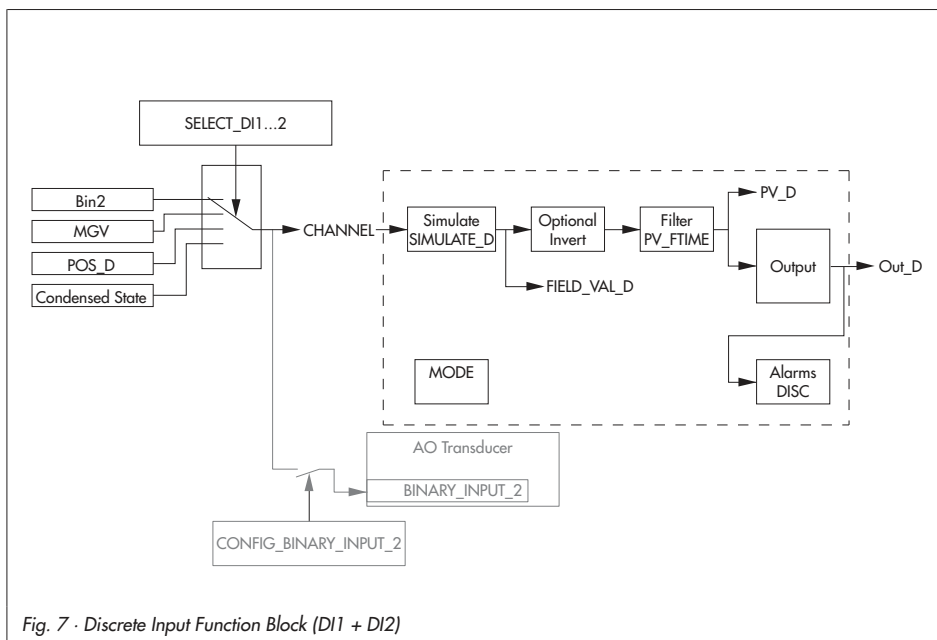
SELECT_DI1...2

Bin2
MGV
POS_D
Condensed State

CHANNEL

Simulate SIMULATE_D

Optional Invert

Filter PV_FTIME

PV_D

Output

Out_D

FIELD_VAL_D

MODE

Alarms DISC

AO Transducer

BINARY_INPUT_2

CONFIG_BINARY_INPUT_2

Fig. 7 · Discrete Input Function Block (DI1 + DI2)